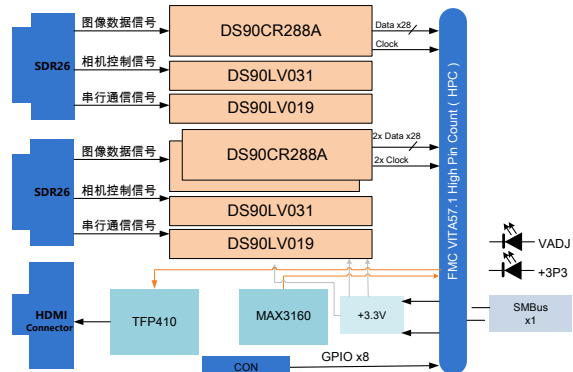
SDR26
图像数据信号
DS90CR288A
Data x28
Clock
相机控制信号
DS90LV031
串行通信信号
DS90LV019
SDR26
图像数据信号
DS90CR288A
2x Data x28
2x Clock
相机控制信号
DS90LV031
串行通信信号
DS90LV019
FMC VITA57.1 High Pin Count ( HPC )
VADJ
+3P3
HDMI Connector
TFP410
MAX3160
+3.3V
SMBus x1
CON
GPIO x8